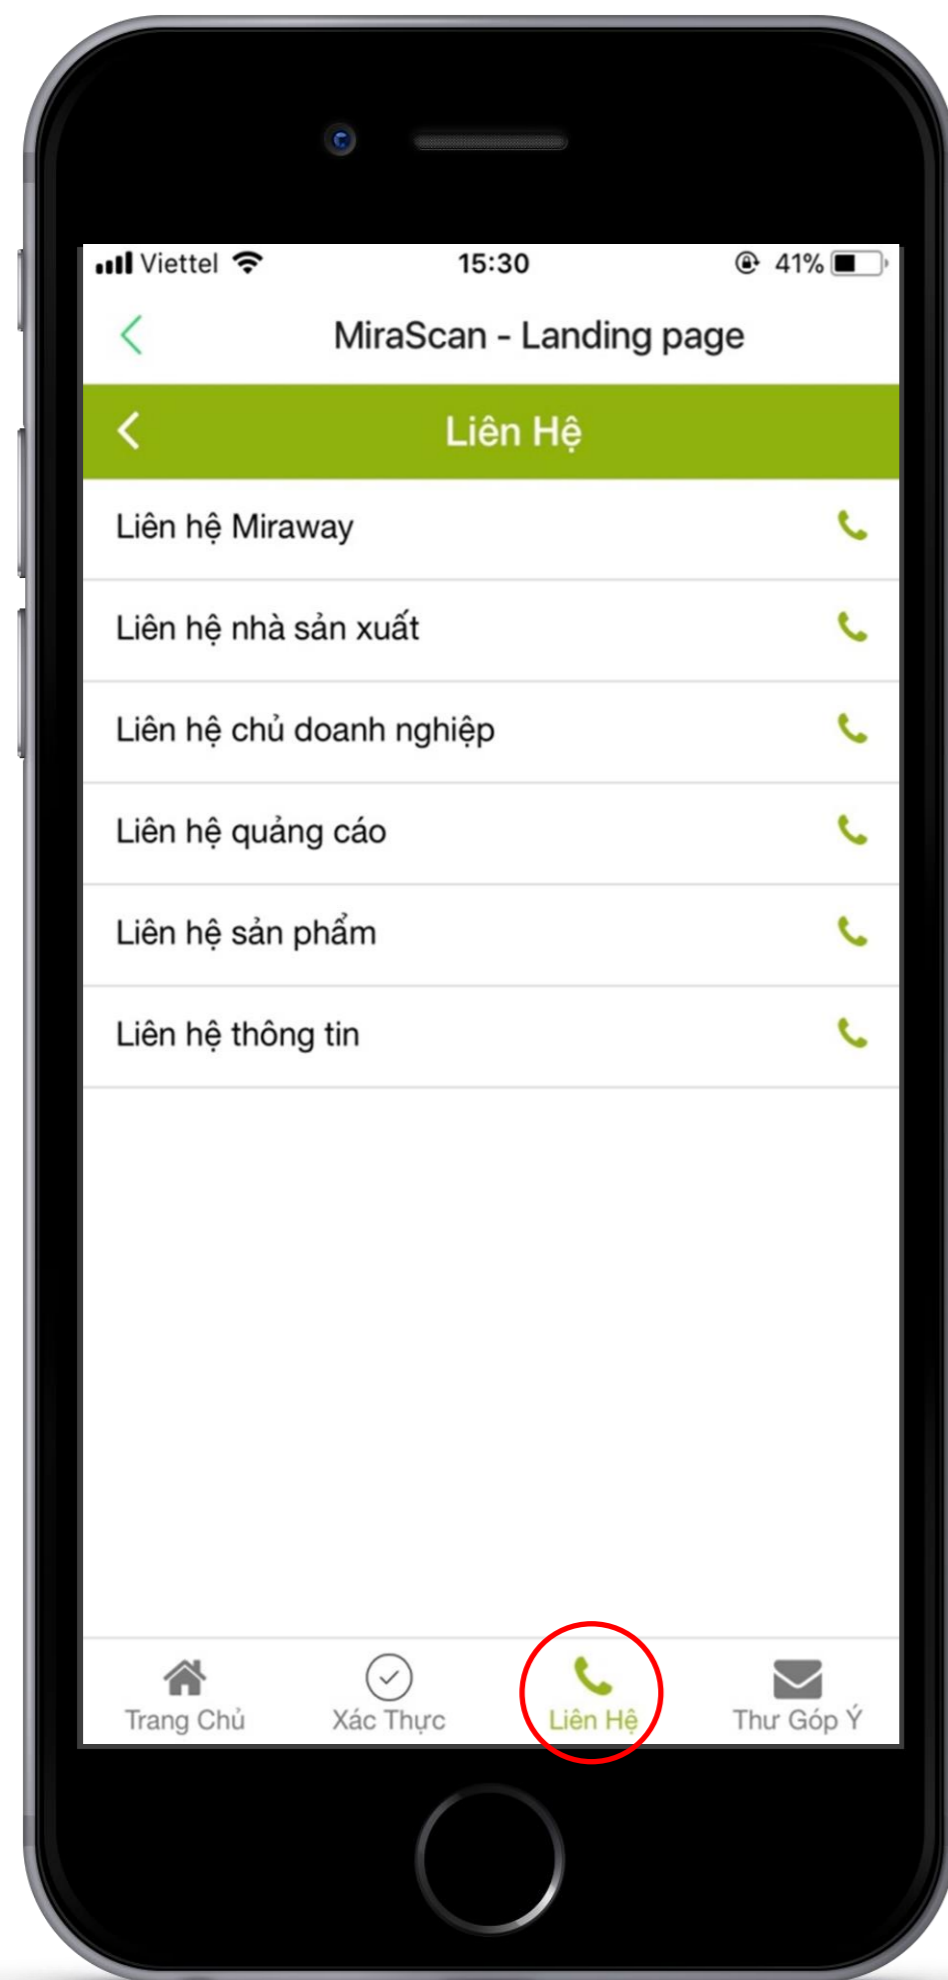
Viettel 15:30 41%

MiraScan - Landing page

Liên Hệ

Liên hệ Miraway

Liên hệ nhà sản xuất

Liên hệ chủ doanh nghiệp

Liên hệ quảng cáo

Liên hệ sản phẩm

Liên hệ thông tin

Trang Chủ Xác Thực Liên Hệ Thư Góp Ý